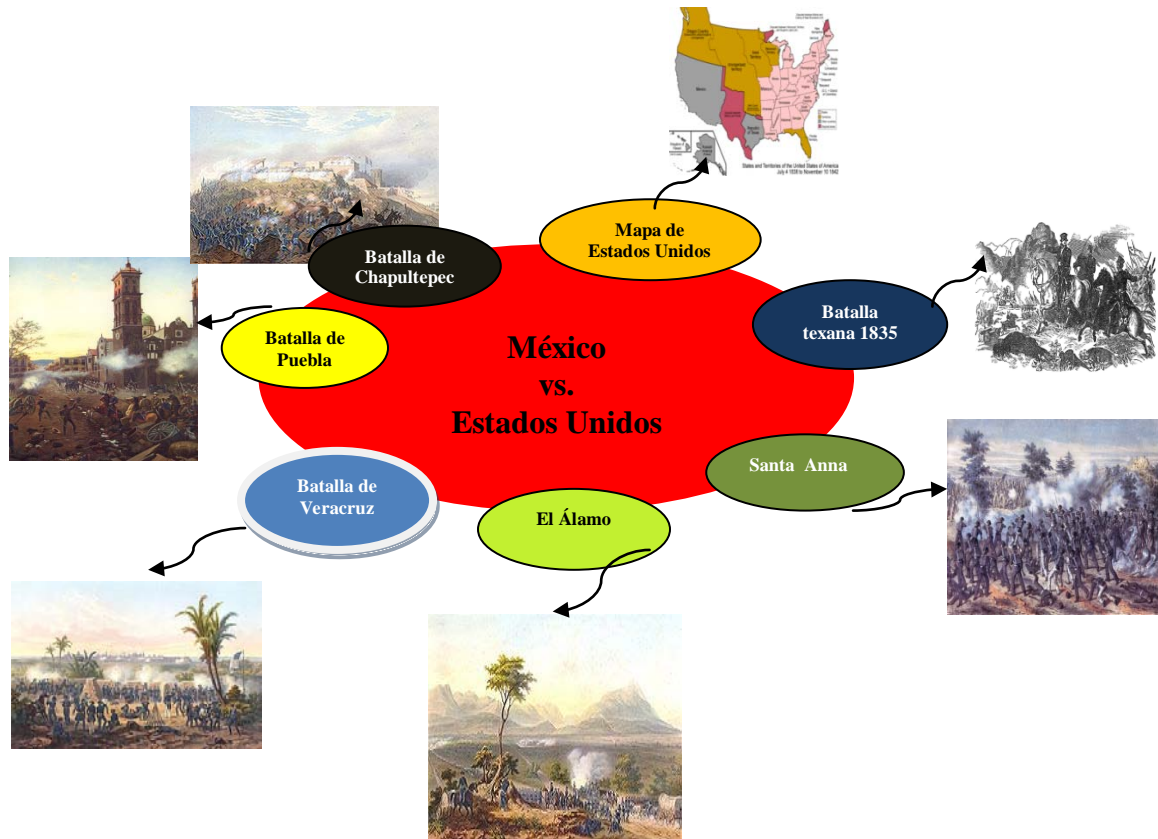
México vs. Estados Unidos

Mapa de Estados Unidos

States and Territories of the United States of America July 4 1836 to November 10 1842

Batalla texana 1835

Santa Anna

El Álamo

Batalla de Veracruz

Batalla de Puebla

Batalla de Chapultepec